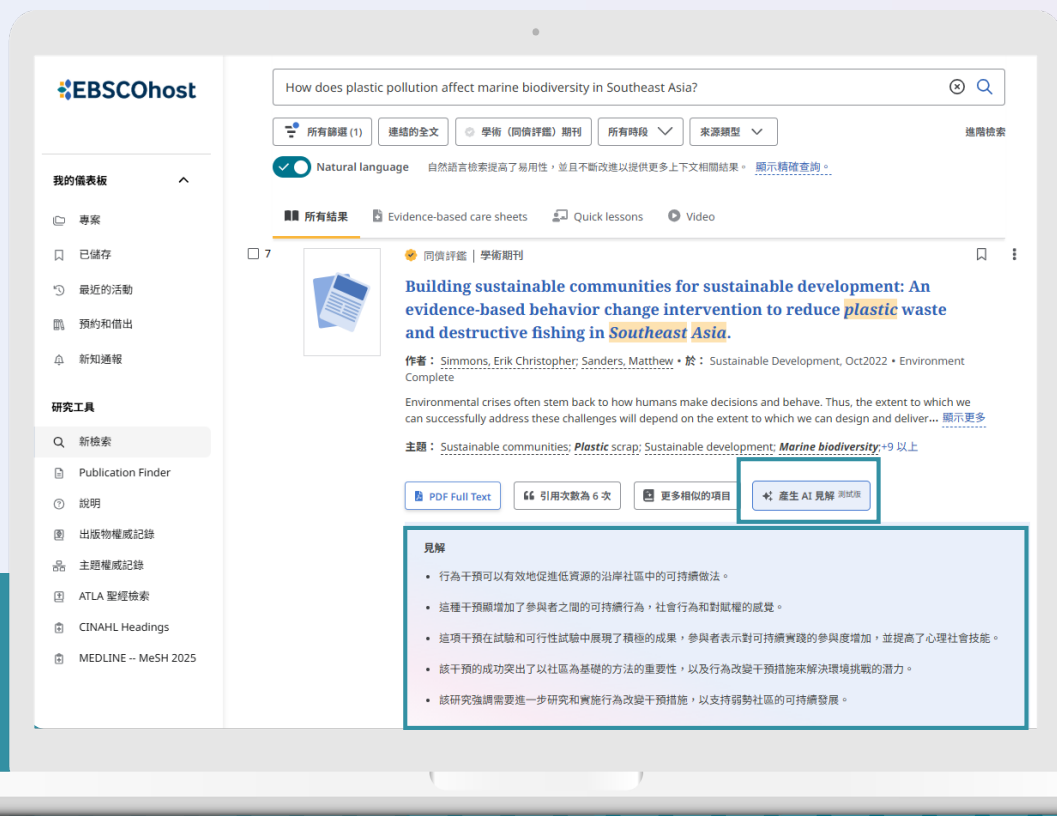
EBSCOhost

我的儀表板

專案
已儲存
最近的活動
預約和借出
新知通報

研究工具

新檢索
Publication Finder
說明
出版物權威記錄
主題權威記錄
ATLA 聖經檢索
CINAHL Headings
MEDLINE -- MeSH 2025

How does plastic pollution affect marine biodiversity in Southeast Asia?

所有篩選 (1) | 連結的全文 | 學術（同儕評鑑）期刊 | 所有時段 | 來源類型 | 進階檢索

Natural language 自然語言檢索提高了易用性，並且不斷改進以提供更多上下文相關結果。 顯示精確查詢。

所有結果 | Evidence-based care sheets | Quick lessons | Video

7

同儕評鑑 | 學術期刊

Building sustainable communities for sustainable development: An evidence-based behavior change intervention to reduce plastic waste and destructive fishing in Southeast Asia.

作者： Simmons, Erik Christopher; Sanders, Matthew • 於： Sustainable Development, Oct2022 • Environment Complete

Environmental crises often stem back to how humans make decisions and behave. Thus, the extent to which we can successfully address these challenges will depend on the extent to which we can design and deliver… 顯示更多

主題： Sustainable communities; Plastic scrap; Sustainable development; Marine biodiversity;+9 以上

PDF Full Text | 引用次數為 6 次 | 更多相似的項目 | 產生 AI 見解 測試版

見解

• 行為干預可以有效地促進低資源的沿岸社區中的可持續做法。
• 這種干預顯增加了參與者之間的可持續行為，社會行為和對賦權的感覺。
• 這項干預在試驗和可行性試驗中展現了積極的成果，參與者表示對可持續實踐的參與度增加，並提高了心理社會技能。
• 該干預的成功突出了以社區為基礎的方法的重要性，以及行為改變干預措施來解決環境挑戰的潛力。
• 該研究強調需要進一步研究和實施行為改變干預措施，以支持弱勢社區的可持續發展。